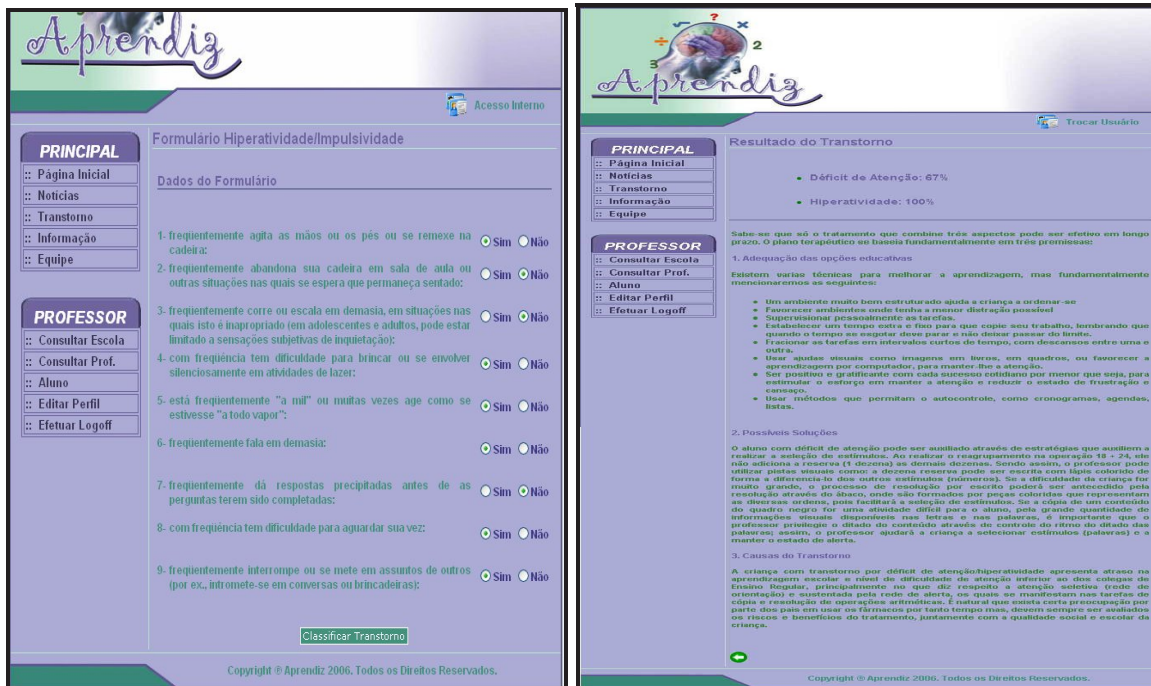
Aprendiz

Acesso Interno

PRINCIPAL
:: Página Inicial
:: Notícias
:: Transtorno
:: Informação
:: Equipe

PROFESSOR
:: Consultar Escola
:: Consultar Prof.
:: Aluno
:: Editar Perfil
:: Efetuar Logoff

Formulário Hiperatividade/Impulsividade

Dados do Formulário

1- freqüentemente agita as mãos ou os pés ou se remexe na cadeira: Sim Não

2- freqüentemente abandona sua cadeira em sala de aula ou outras situações nas quais se espera que permaneça sentado: Sim Não

3- freqüentemente corre ou escala em demasia, em situações nas quais isto é inapropriado (em adolescentes e adultos, pode estar limitado a sensações subjetivas de inquietação): Sim Não

4- com freqüência tem dificuldade para brincar ou se envolver silenciosamente em atividades de lazer: Sim Não

5- está freqüentemente "a mil" ou muitas vezes age como se estivesse "a todo vapor": Sim Não

6- freqüentemente fala em demasia: Sim Não

7- freqüentemente dá respostas precipitadas antes de as perguntas terem sido completadas: Sim Não

8- com freqüência tem dificuldade para aguardar sua vez: Sim Não

9- freqüentemente interrompe ou se mete em assuntos de outros (por ex., intromete-se em conversas ou brincadeiras): Sim Não

Classificar Transtorno

Copyright ® Aprendiz 2006. Todos os Direitos Reservados.

? 2 3

Aprendiz

Trocar Usuário

PRINCIPAL
:: Página Inicial
:: Notícias
:: Transtorno
:: Informação
:: Equipe

PROFESSOR
:: Consultar Escola
:: Consultar Prof.
:: Aluno
:: Editar Perfil
:: Efetuar Logoff

Resultado do Transtorno

• Déficit de Atenção: 67%

• Hiperatividade: 100%

Sabe-se que só o tratamento que combine três aspectos pode ser efetivo em longo prazo. O plano terapêutico se baseia fundamentalmente em três premissas:

1. Adequação das opções educativas

Existem varias técnicas para melhorar a aprendizagem, mas fundamentalmente mencionaremos as seguintes:

• Um ambiente muito bem estruturado ajuda a criança a ordenar-se
• Favorecer ambientes onde tenha a menor distração possível
• Supervisionar pessoalmente as tarefas.
• Estabelecer um tempo extra e fixo para que copie seu trabalho, lembrando que quando o tempo se esgotar deve parar e não deixar passar do limite.
• Fracionar as tarefas em intervalos curtos de tempo, com descansos entre uma e outra.
• Usar ajudas visuais como imagens em livros, em quadros, ou favorecer a aprendizagem por computador, para manter-lhe a atenção.
• Ser positivo e gratificante com cada sucesso cotidiano por menor que seja, para estimular o esforço em manter a atenção e reduzir o estado de frustração e cansaço.
• Usar métodos que permitam o autocontrole, como cronogramas, agendas, listas.

2. Possíveis Soluções

O aluno com déficit de atenção pode ser auxiliado através de estratégias que auxiliem a realizar a seleção de estímulos. Ao realizar o reagrupamento na operação 18 + 24, ele não adiciona a reserva (1 dezena) às demais dezenas. Sendo assim, o professor pode utilizar pistas visuais como: a dezena reserva pode ser escrita com lápis colorido de forma a diferencia-lo dos outros estímulos (números). Se a dificuldade da criança for muito grande, o processo de resolução por escrito poderá ser antecedido pela resolução através do ábaco, onde são formados por peças coloridas que representam as diversas ordens, pela facilitará a seleção de estímulos. Se a cópia de um conteúdo do quadro negro for uma atividade difícil para o aluno, pela grande quantidade de informações visuais disponíveis nas letras e nas palavras, é importante que o professor privilegie o ditado do conteúdo através de controle do ritmo do ditado das palavras; assim, o professor ajudará a criança a selecionar estímulos (palavras) e a manter o estado de alerta.

3. Causas do Transtorno

A criança com transtorno por déficit de atenção/hiperatividade apresenta atraso na aprendizagem escolar e nível de dificuldade de atenção inferior ao dos colegas de Ensino Regular, principalmente no que diz respeito a atenção seletiva (rede de orientação) e sustentada pela rede de alerta, os quais se manifestam nas tarefas de cópia e resolução de operações aritméticas. É natural que exista certa preocupação por parte dos pais em usar os fármacos por tanto tempo mas, devem sempre ser avaliados os riscos e benefícios do tratamento, juntamente com a qualidade social e escolar da criança.

Copyright ® Aprendiz 2006. Todos os Direitos Reservados.